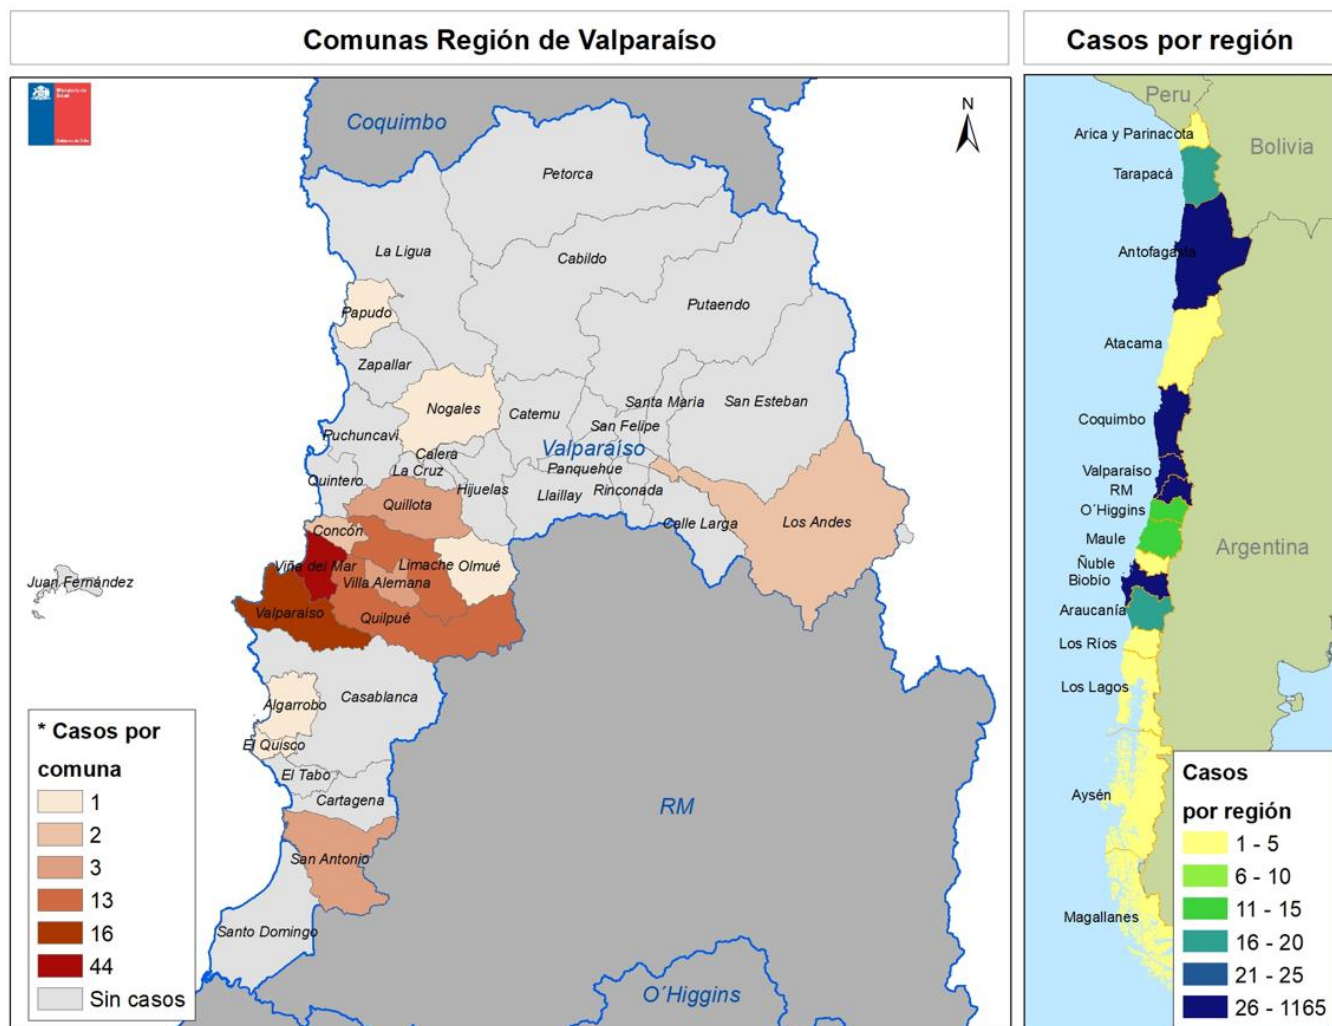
Comunas Región de Valparaíso

Casos por región

Coquimbo
N
Petorca
La Ligua
Cabildo
Putaendo
Papudo
Zapallar
Nogales
Catemu
Santa María
San Esteban
San Felipe
Puchuncaví
Calera
Valparaíso
La Cruz
Panquehue
Quintero
Hijuelas
Llaillay
Rinconada
Quillota
Concón
Calle Larga
Los Andes
Viña del Mar
Limache
Olmué
Villa Alemana
Juan Fernández
Valparaíso
Quilpué
Casablanca
Algarrobo
El Quisco
El Tabo
Cartagena
RM
San Antonio
Santo Domingo
O´Higgins

* Casos por comuna
1
2
3
13
16
44
Sin casos

Peru
Arica y Parinacota
Bolivia
Tarapacá
Antofagasta
Atacama
Coquimbo
Valparaíso
RM
O´Higgins
Maule
Ñuble
Biobío
Argentina
Araucanía
Los Ríos
Los Lagos
Aysén
Magallanes

Casos por región
1 - 5
6 - 10
11 - 15
16 - 20
21 - 25
26 - 1165